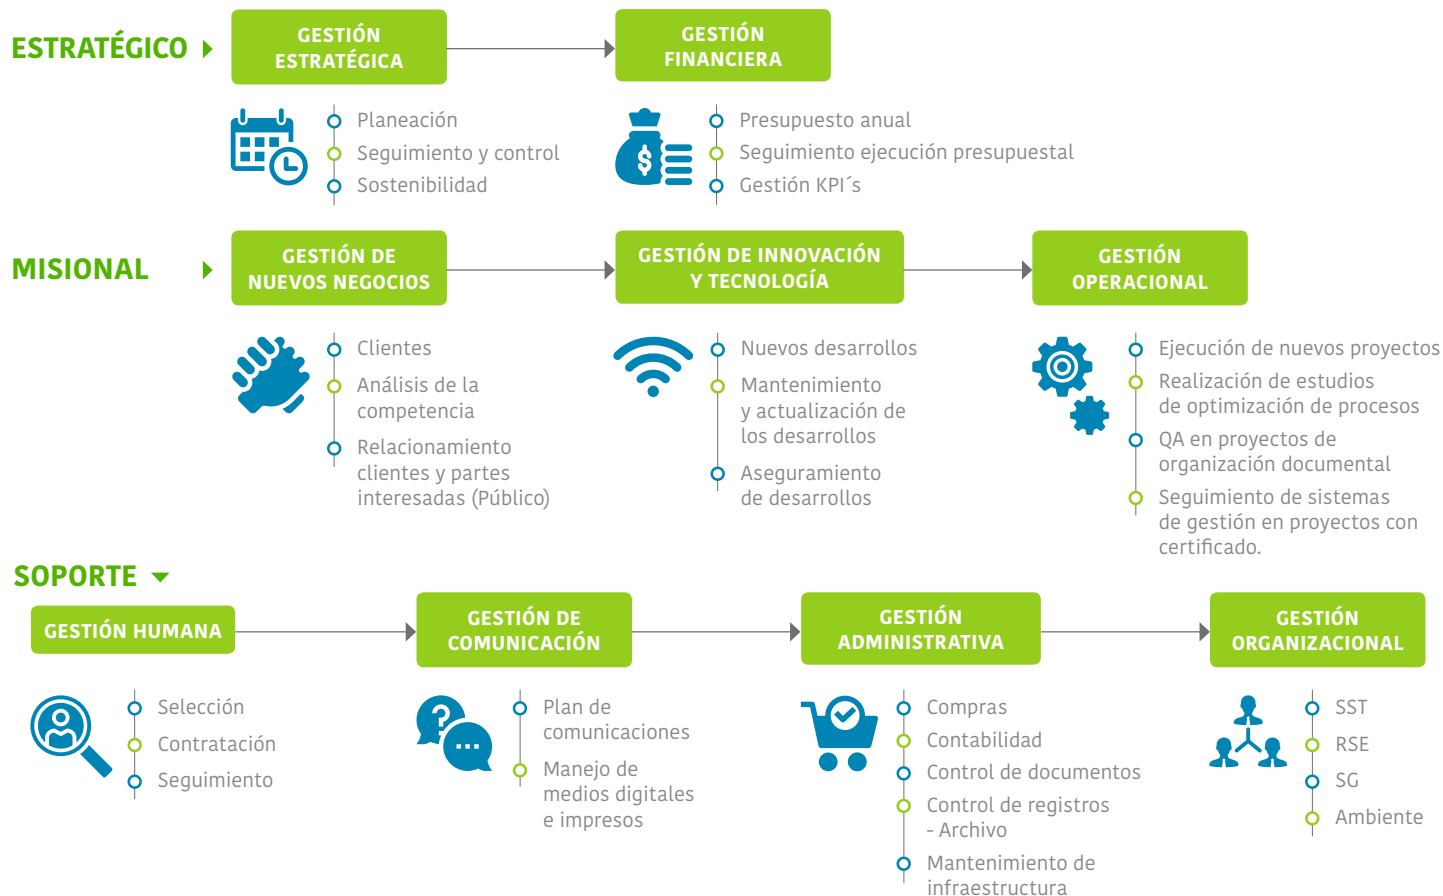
ESTRATÉGICO

GESTIÓN ESTRATÉGICA

GESTIÓN FINANCIERA

Planeación
Seguimiento y control
Sostenibilidad

$

Presupuesto anual
Seguimiento ejecución presupuestal
Gestión KPI´s

MISIONAL

GESTIÓN DE NUEVOS NEGOCIOS

GESTIÓN DE INNOVACIÓN Y TECNOLOGÍA

GESTIÓN OPERACIONAL

Clientes
Análisis de la competencia
Relacionamiento clientes y partes interesadas (Público)

Nuevos desarrollos
Mantenimiento y actualización de los desarrollos
Aseguramiento de desarrollos

Ejecución de nuevos proyectos
Realización de estudios de optimización de procesos
QA en proyectos de organización documental
Seguimiento de sistemas de gestión en proyectos con certificado.

SOPORTE

GESTIÓN HUMANA

GESTIÓN DE COMUNICACIÓN

GESTIÓN ADMINISTRATIVA

GESTIÓN ORGANIZACIONAL

Selección
Contratación
Seguimiento

Plan de comunicaciones
Manejo de medios digitales e impresos

Compras
Contabilidad
Control de documentos
Control de registros - Archivo
Mantenimiento de infraestructura

SST
RSE
SG
Ambiente